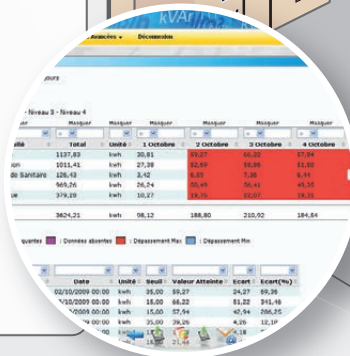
kVA

Avancées ▾   Déconnexion

jours

- Niveau 3 - Niveau 4

| Masquer | Masquer | Masquer | Masquer | Masquer | Masquer | Masquer |
|---|---|---|---|---|---|---|
|  | Total | Unité | 1 Octobre | 2 Octobre | 3 Octobre | 4 Octobre |
| ulé | 1137,83 | kwh | 30,81 | 59,27 | 66,22 | 57,94 |
|  | 1011,41 | kwh | 27,38 | 52,69 | 58,86 | 51,50 |
| de Sanitaire | 126,43 | kwh | 3,42 | 6,85 | 7,36 | 6,44 |
|  | 969,26 | kwh | 26,24 | 50,49 | 56,41 | 49,35 |
| ue | 379,19 | kwh | 10,27 | 19,75 | 22,07 | 19,31 |
|  | 3624,21 | kwh | 98,12 | 188,80 | 210,92 | 184,54 |

quantes | Données absentes | Dépassement Max | Dépassement Min

| Date | Unité | Seuil | Valeur Atteinte | Ecart | Ecart(%) |
|---|---|---|---|---|---|
| 02/10/2009 00:00 | kwh | 35,00 | 59,27 | 24,27 | 69,35 |
| 3/10/2009 00:00 | kwh | 15,00 | 66,22 | 51,22 | 341,46 |
| 10/2009 00:00 | kwh | 15,00 | 57,94 | 42,94 | 286,25 |
| 09 00:00 | kwh | 35,00 | 39,26 | 4,26 | 12,18 |
|  |  |  | 54,53 | 19,53 | 55,81 |